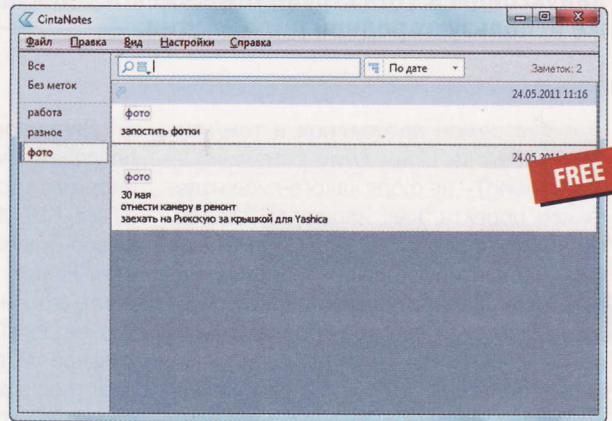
CintaNotes

Файл Правка Вид Настройки Справка

Все
Без меток

работа
разное
фото

По дате

Заметок: 2

24.05.2011 11:16

фото
запостить фотки

24.05.2011 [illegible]

FREE

фото
30 мая
отнести камеру в ренонт
заехать на Рижскую за крышкой для Yashica